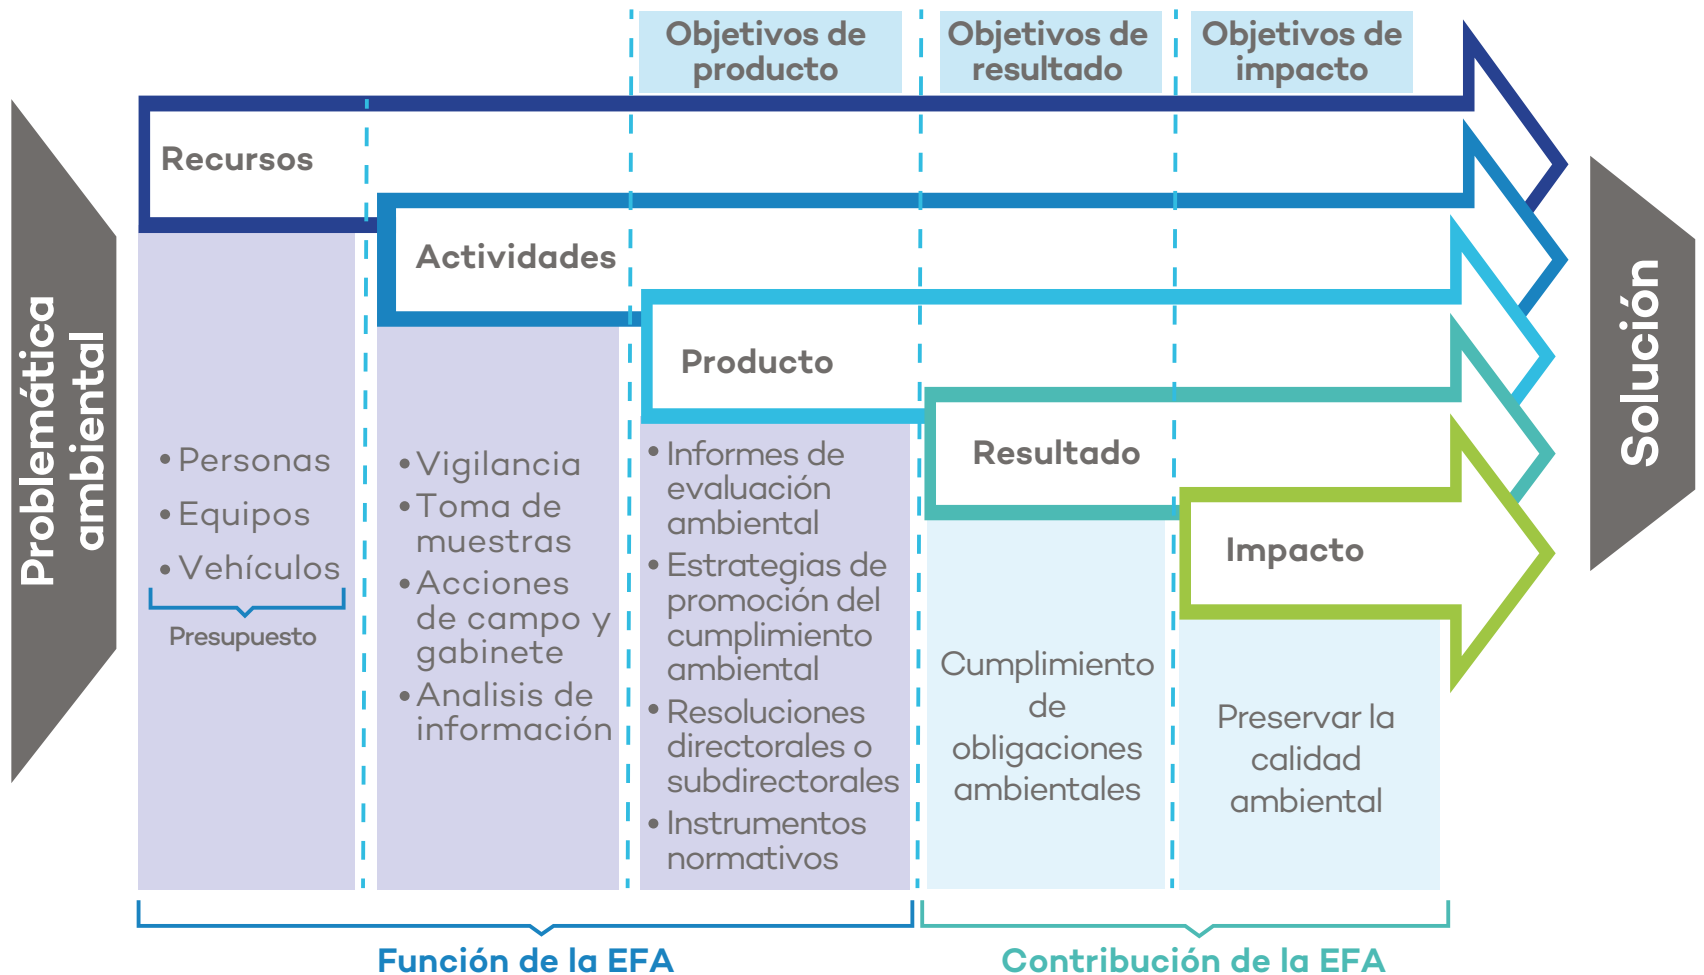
Objetivos de producto

Objetivos de resultado

Objetivos de impacto

Problemática ambiental

Recursos

Actividades

Producto

Resultado

Impacto

Solución

• Personas
• Equipos
• Vehículos

Presupuesto

• Vigilancia
• Toma de muestras
• Acciones de campo y gabinete
• Analisis de información

• Informes de evaluación ambiental
• Estrategias de promoción del cumplimiento ambiental
• Resoluciones directorales o subdirectorales
• Instrumentos normativos

Cumplimiento de obligaciones ambientales

Preservar la calidad ambiental

Función de la EFA

Contribución de la EFA